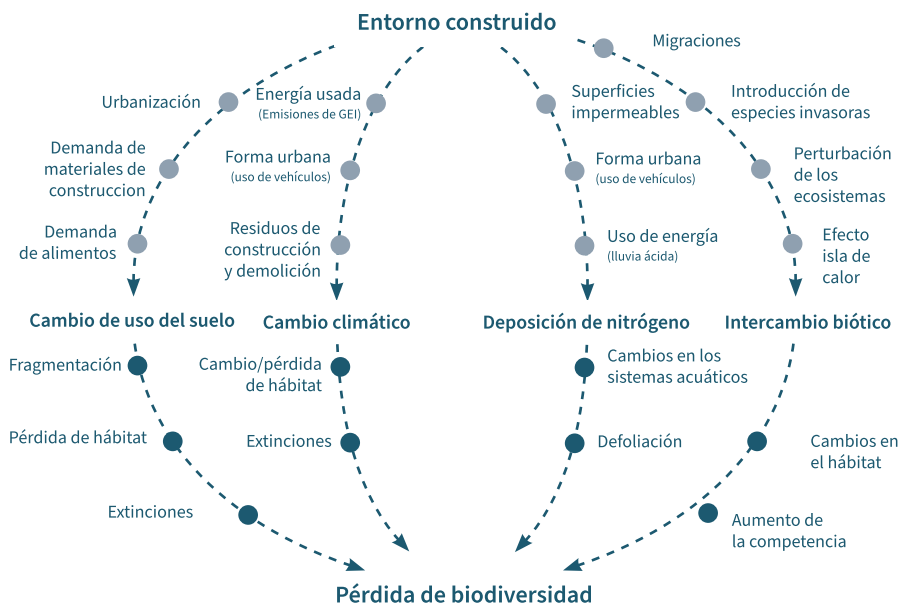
Entorno construido

Urbanización

Demanda de materiales de construccion

Demanda de alimentos

Energía usada
(Emisiones de GEI)

Forma urbana
(uso de vehículos)

Residuos de construcción y demolición

Superficies impermeables

Forma urbana
(uso de vehículos)

Uso de energía
(lluvia ácida)

Migraciones

Introducción de especies invasoras

Perturbación de los ecosistemas

Efecto isla de calor

Cambio de uso del suelo

Cambio climático

Deposición de nitrógeno

Intercambio biótico

Fragmentación

Pérdida de hábitat

Extinciones

Cambio/pérdida de hábitat

Extinciones

Cambios en los sistemas acuáticos

Defoliación

Cambios en el hábitat

Aumento de la competencia

Pérdida de biodiversidad